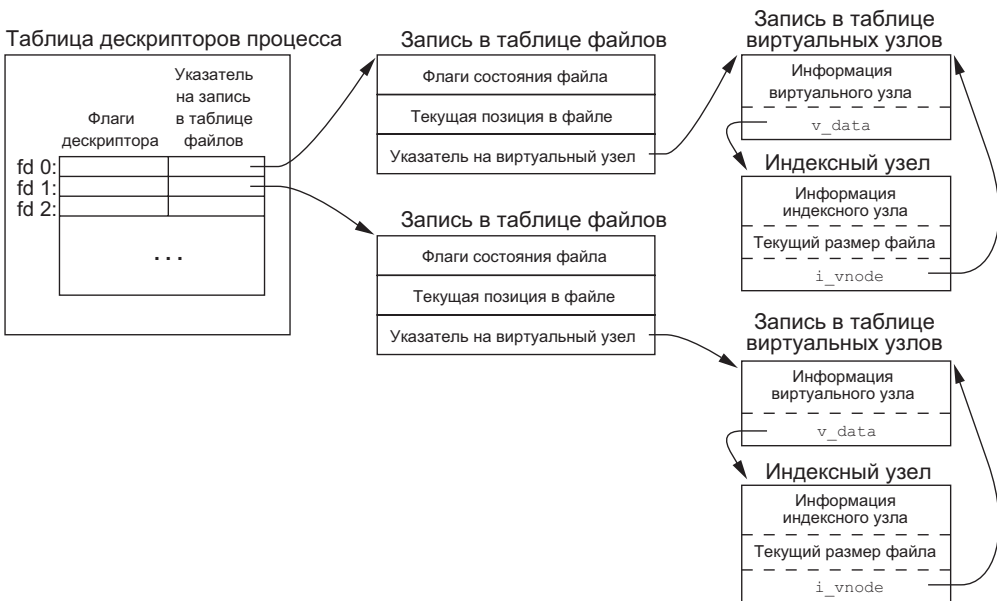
Таблица дескрипторов процесса

Флаги дескриптора

Указатель на запись в таблице файлов

fd 0:
fd 1:
fd 2:

...

Запись в таблице файлов

Флаги состояния файла

Текущая позиция в файле

Указатель на виртуальный узел

Запись в таблице файлов

Флаги состояния файла

Текущая позиция в файле

Указатель на виртуальный узел

Запись в таблице виртуальных узлов

Информация виртуального узла

v_data

Индексный узел

Информация индексного узла

Текущий размер файла

i_vnode

Запись в таблице виртуальных узлов

Информация виртуального узла

v_data

Индексный узел

Информация индексного узла

Текущий размер файла

i_vnode